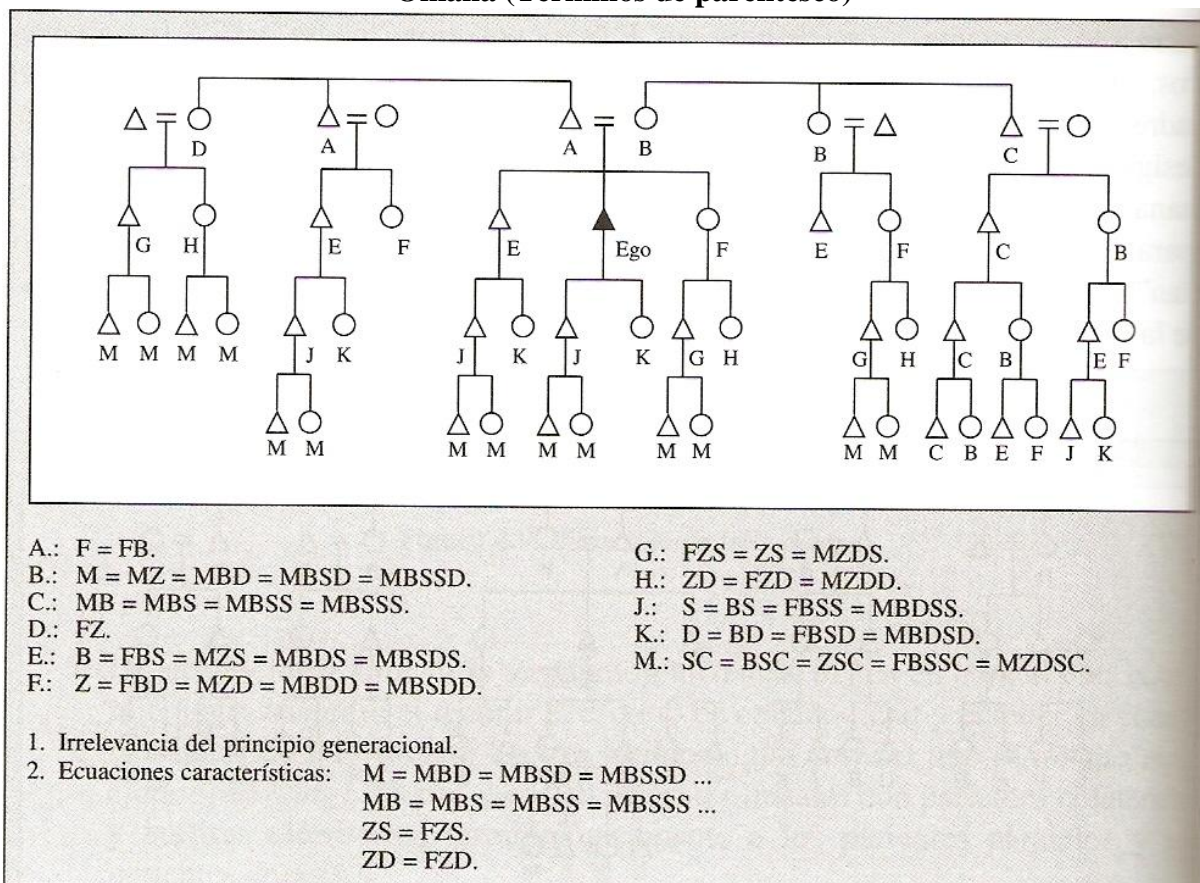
Omaha (Términos de parentesco)

D A A B B C

G H E F E Ego F E F C B

M M M M J K J K J K G H G H C B E F

M M M M M M M M C B E F J K

A.: F = FB.
B.: M = MZ = MBD = MBSD = MBSSD.
C.: MB = MBS = MBSS = MBSSS.
D.: FZ.
E.: B = FBS = MZS = MBDS = MBSDS.
F.: Z = FBD = MZD = MBDD = MBSDD.

G.: FZS = ZS = MZDS.
H.: ZD = FZD = MZDD.
J.: S = BS = FBSS = MBDSS.
K.: D = BD = FBSD = MBDSD.
M.: SC = BSC = ZSC = FBSSC = MZDSC.

1. Irrelevancia del principio generacional.
2. Ecuaciones características: M = MBD = MBSD = MBSSD ...
MB = MBS = MBSS = MBSSS ...
ZS = FZS.
ZD = FZD.